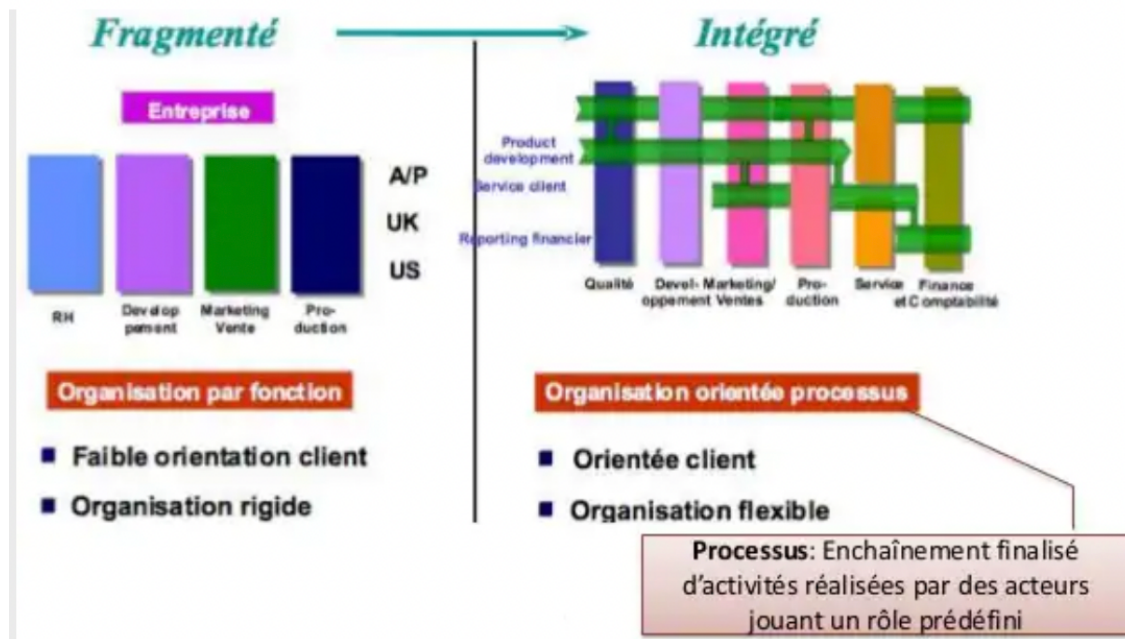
Fragmenté

Intégré

Entreprise

A/P

UK

US

RH

Develop pement

Marketing Vente

Pro-duction

Product development

Service client

Reporting financier

Qualité

Devel-oppement

Marketing/ Ventes

Pro-duction

Service

Finance et Comptabilité

Organisation par fonction

■ Faible orientation client

■ Organisation rigide

Organisation orientée processus

■ Orientée client

■ Organisation flexible

**Processus**: Enchaînement finalisé d'activités réalisées par des acteurs jouant un rôle prédéfini